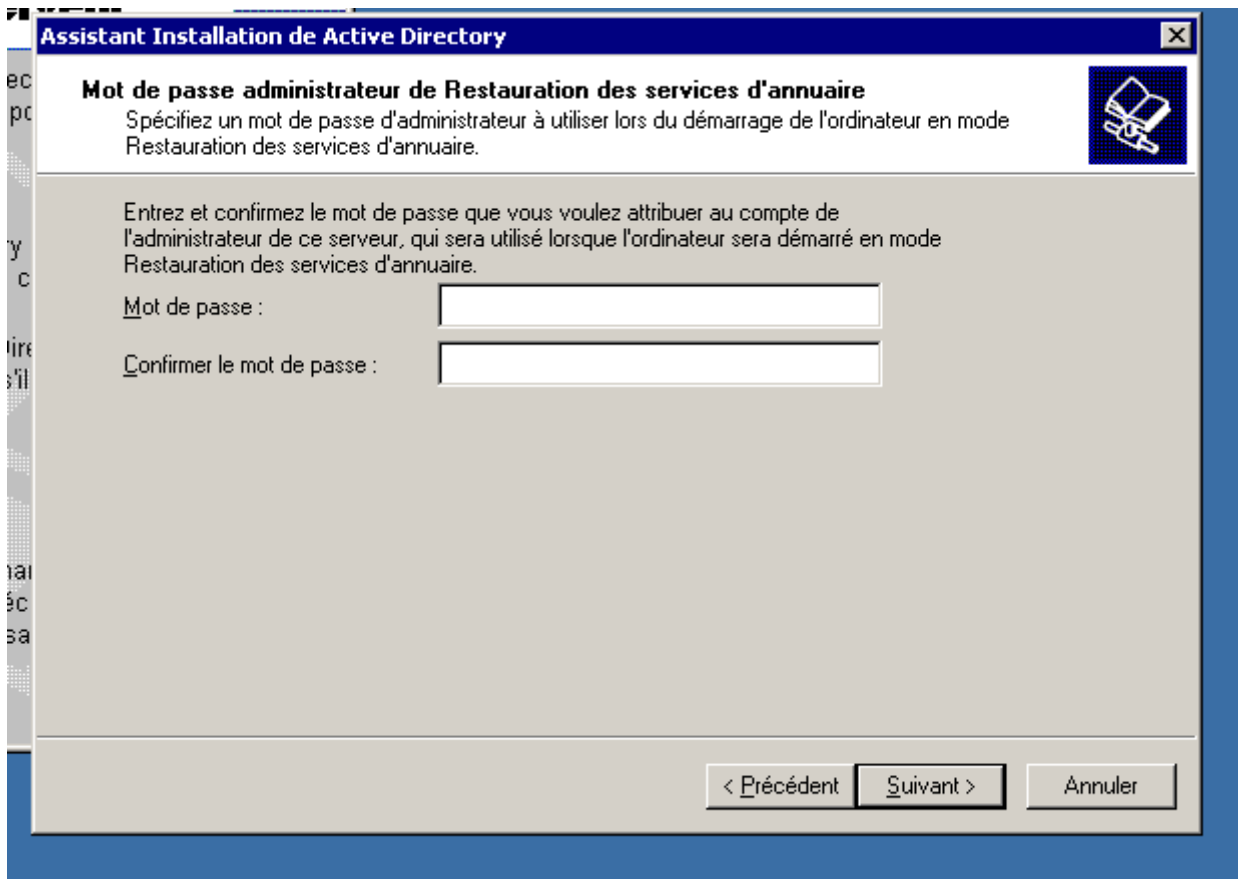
Assistant Installation de Active Directory

Mot de passe administrateur de Restauration des services d'annuaire
Spécifiez un mot de passe d'administrateur à utiliser lors du démarrage de l'ordinateur en mode Restauration des services d'annuaire.

Entrez et confirmez le mot de passe que vous voulez attribuer au compte de l'administrateur de ce serveur, qui sera utilisé lorsque l'ordinateur sera démarré en mode Restauration des services d'annuaire.

Mot de passe :

Confirmer le mot de passe :

< Précédent
Suivant >
Annuler